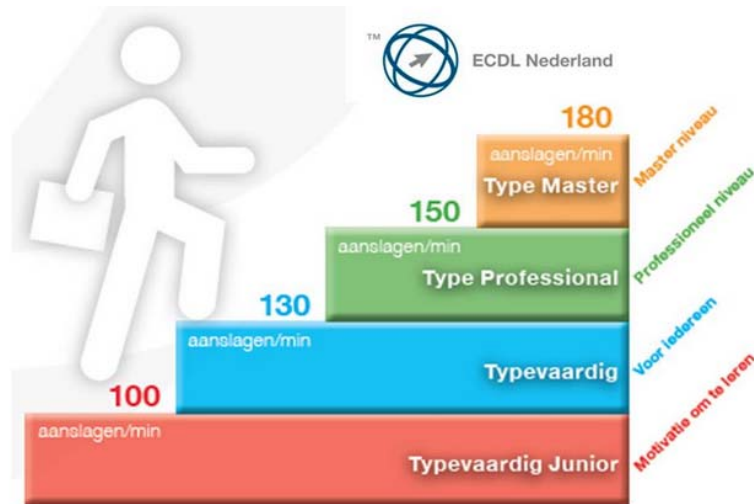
TM ECDL Nederland

180
aanslagen/min
Type Master
Master niveau

150
aanslagen/min
Type Professional
Professioneel niveau

130
aanslagen/min
Typevaardig
Voor iedereen

100
aanslagen/min
Typevaardig Junior
Motivatie om te leren